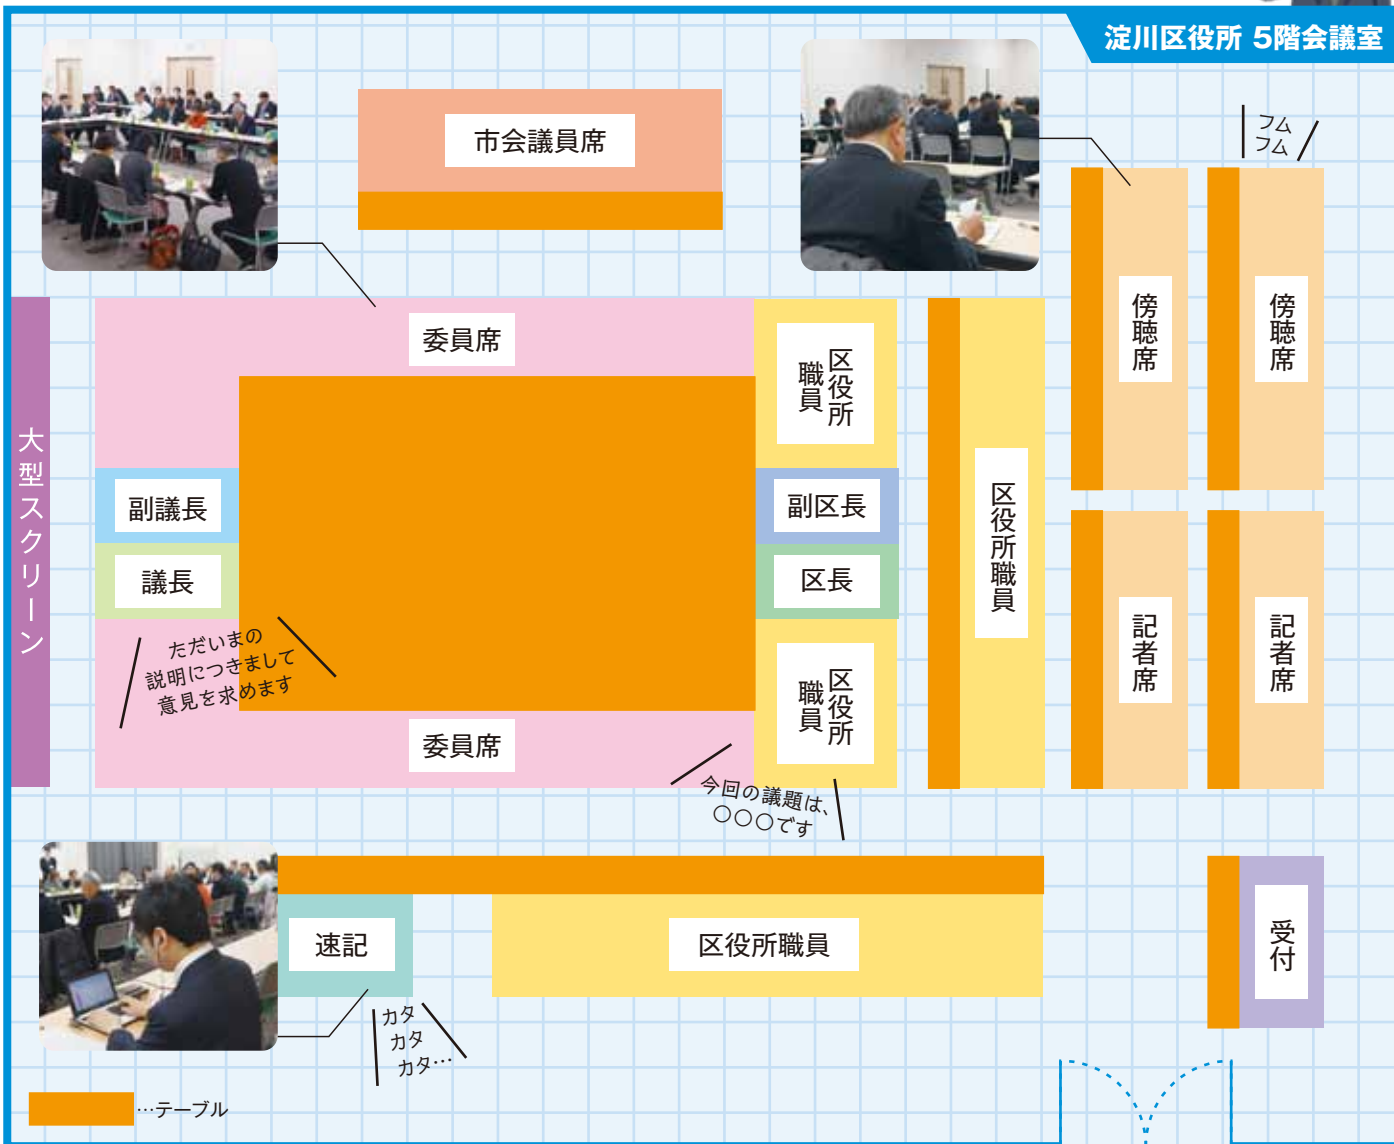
淀川区役所 5階会議室

市会議員席

フム
フム

委員席

区役所職員

傍聴席

傍聴席

大型スクリーン

副議長

議長

副区長

区長

区役所職員

記者席

記者席

ただいまの
説明につきまして
意見を求めます

区役所職員

委員席

今回の議題は、
○○○です

速記

区役所職員

受付

カタ
カタ
カタ…

…テーブル